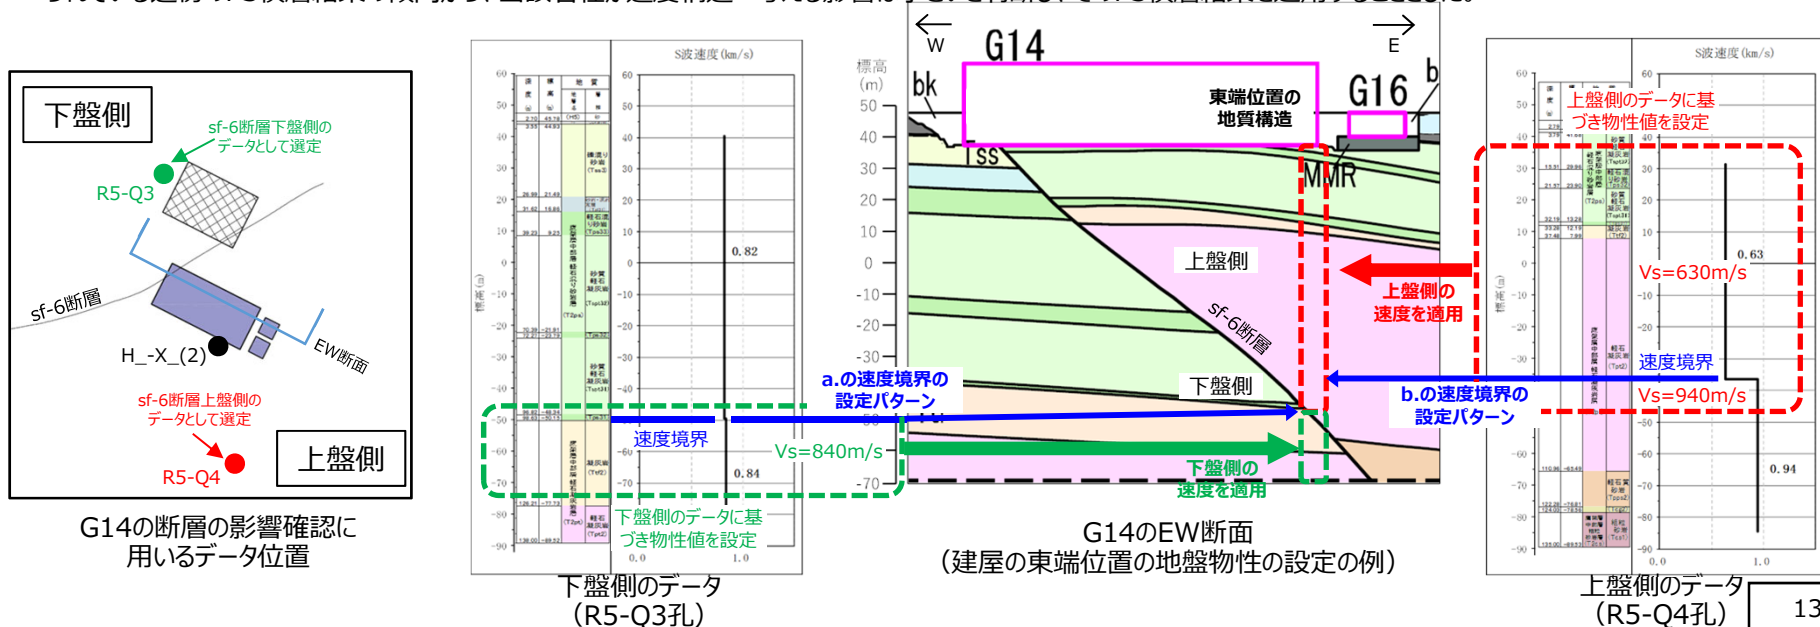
下盤側

sf-6断層下盤側のデータとして選定

R5-Q3

sf-6断層

H_-X_(2)

EW断面

sf-6断層上盤側のデータとして選定

上盤側

R5-Q4

G14の断層の影響確認に用いるデータ位置

S波速度(km/s)

0.82

0.84

速度境界

Vs=840m/s

下盤側のデータに基づき物性値を設定

0.0

1.0

下盤側のデータ
(R5-Q3孔)

W

G14

E

標高
(m)

50
40
30
20
10
0
-10
-20
-30
-70

bk

東端位置の地質構造

G16

b

Tss

MMR

上盤側

sf-6断層

下盤側

a.の速度境界の設定パターン

下盤側の速度を適用

上盤側の速度を適用

b.の速度境界の設定パターン

G14のEW断面
(建屋の東端位置の地盤物性の設定の例)

S波速度(km/s)

上盤側のデータに基づき物性値を設定

0.63

Vs=630m/s

速度境界

Vs=940m/s

0.94

0.0

1.0

上盤側のデータ
(R5-Q4孔)

13